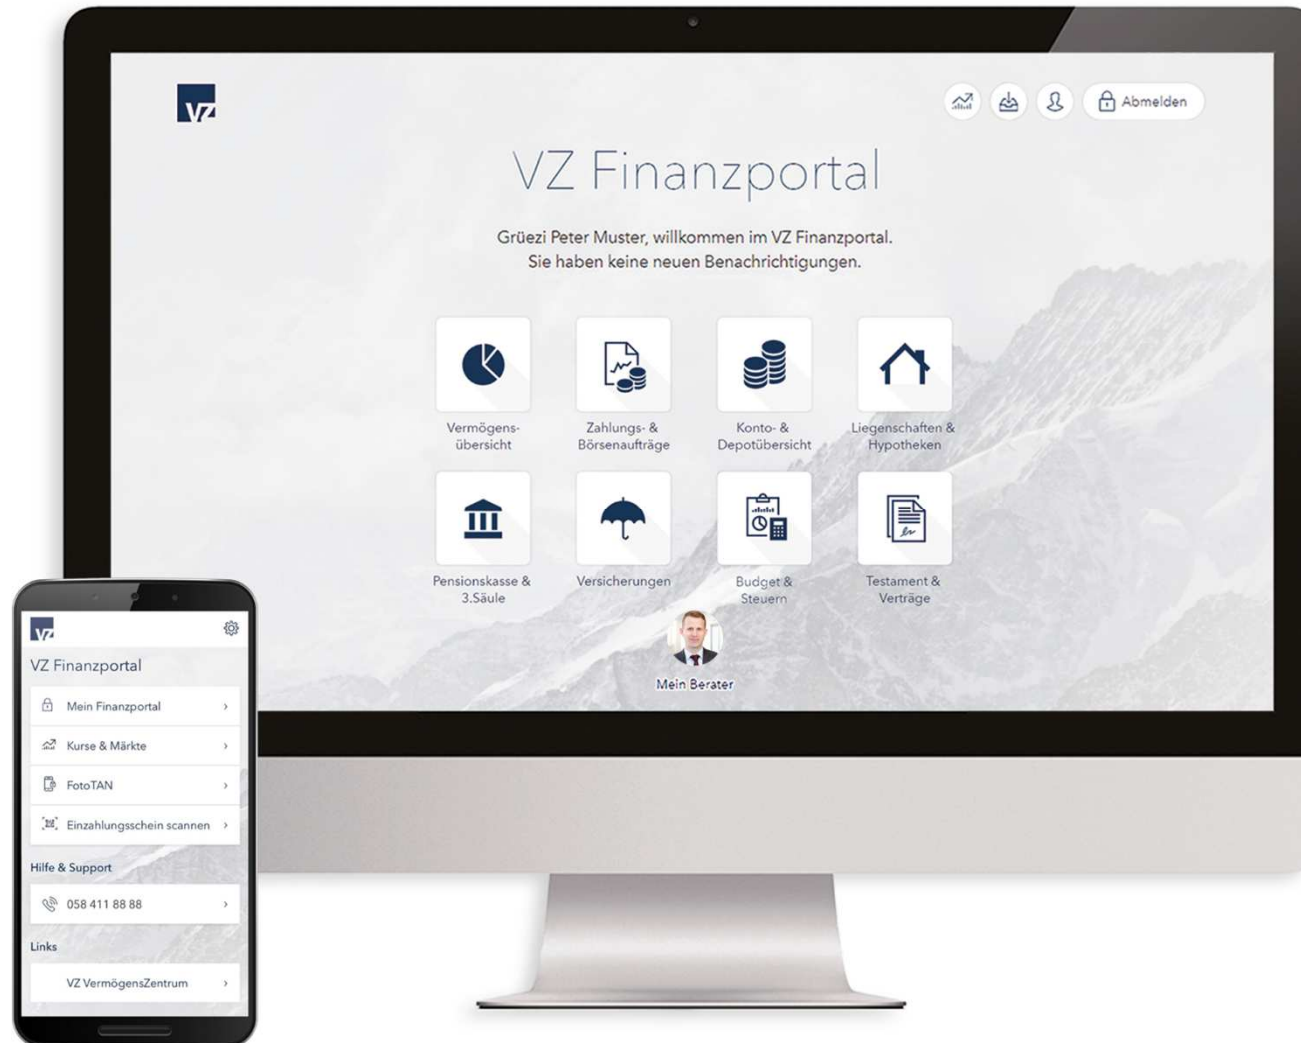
VZ

Abmelden

VZ Finanzportal

Grüezi Peter Muster, willkommen im VZ Finanzportal.
Sie haben keine neuen Benachrichtigungen.

Vermögensübersicht

Zahlungs- & Börsenaufträge

Konto- & Depotübersicht

Liegenschaften & Hypotheken

Pensionskasse & 3.Säule

Versicherungen

Budget & Steuern

Testament & Verträge

Mein Berater

VZ

VZ Finanzportal

Mein Finanzportal ›

Kurse & Märkte ›

FotoTAN ›

Einzahlungsschein scannen ›

Hilfe & Support

058 411 88 88 ›

Links

VZ VermögensZentrum ›